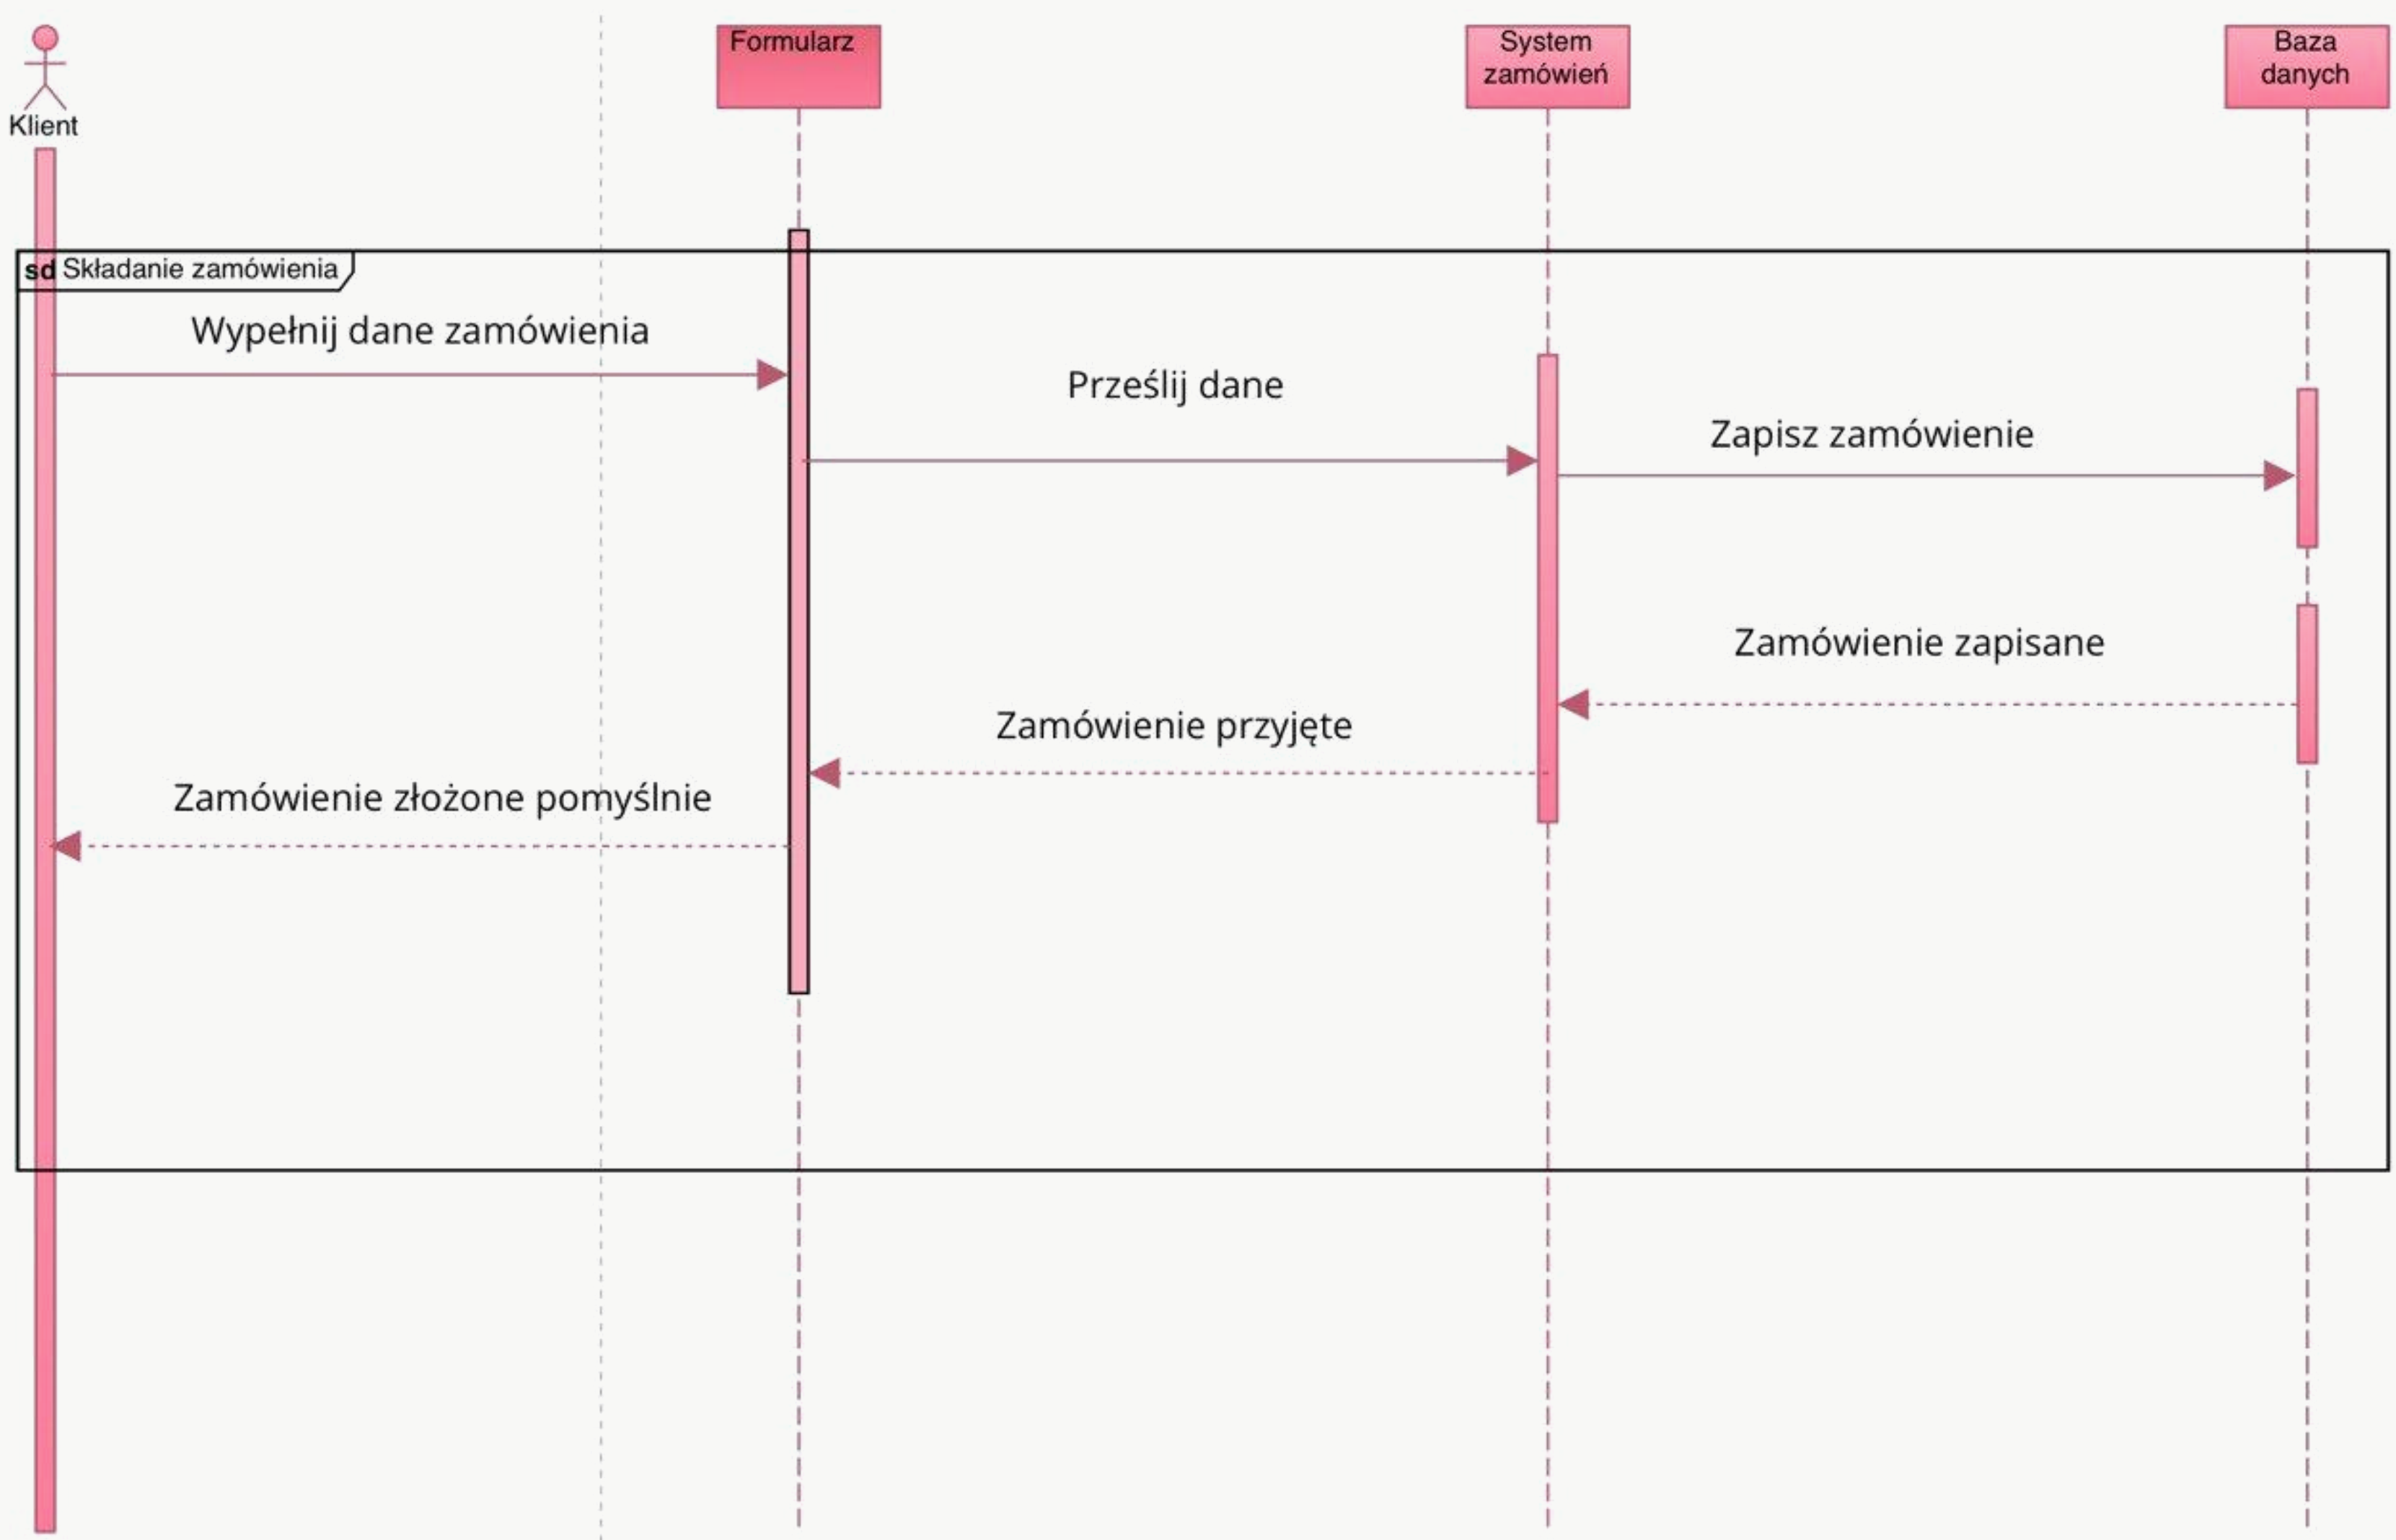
Klient

Formularz

System zamówień

Baza danych

sd Składanie zamówienia

Wypełnij dane zamówienia

Prześlij dane

Zapisz zamówienie

Zamówienie zapisane

Zamówienie przyjęte

Zamówienie złożone pomyślnie